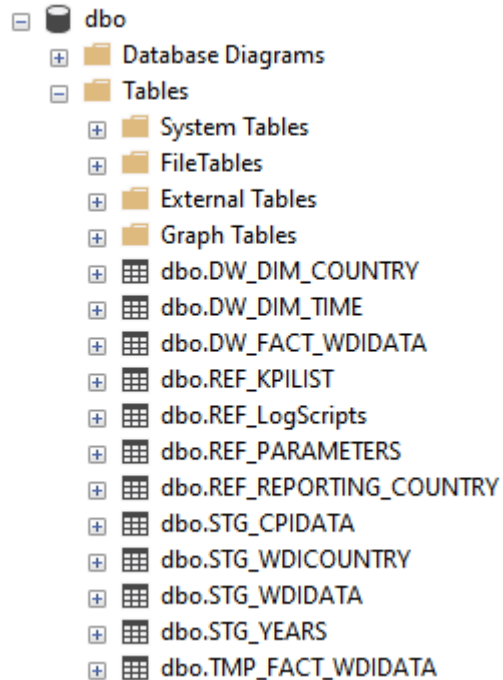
dbo
Database Diagrams
Tables
System Tables
FileTables
External Tables
Graph Tables
dbo.DW_DIM_COUNTRY
dbo.DW_DIM_TIME
dbo.DW_FACT_WDIDATA
dbo.REF_KPILIST
dbo.REF_LogScripts
dbo.REF_PARAMETERS
dbo.REF_REPORTING_COUNTRY
dbo.STG_CPIDATA
dbo.STG_WDICOUNTRY
dbo.STG_WDIDATA
dbo.STG_YEARS
dbo.TMP_FACT_WDIDATA